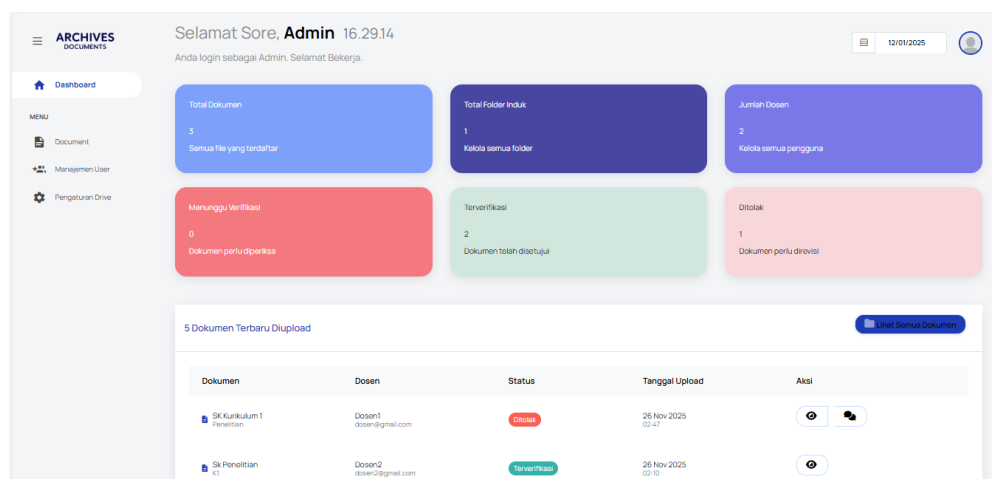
ARCHIVES
DOCUMENTS

Dashboard

MENU

Document

Manajemen User

Pengaturan Drive

Selamat Sore, **Admin** 16.29.14

Anda login sebagai Admin. Selamat Bekerja.

12/01/2025

Total Dokumen
3
Semua file yang terdaftar

Total Folder Induk
1
Kelola semua folder

Jumlah Dosen
2
Kelola semua pengguna

Menunggu Verifikasi
0
Dokumen perlu diperiksa

Terverifikasi
2
Dokumen telah disetujui

Ditolak
1
Dokumen perlu direvisi

5 Dokumen Terbaru Diupload

Lihat Semua Dokumen

| Dokumen | Dosen | Status | Tanggal Upload | Aksi |
|---|---|---|---|---|
| SK Kurikulum 1 Penelitian | Dosen1 dosen@gmail.com | Ditolak | 26 Nov 2025 02:47 | |
| Sk Penelitian K1 | Dosen2 dosen2@gmail.com | Terverifikasi | 26 Nov 2025 02:10 | |